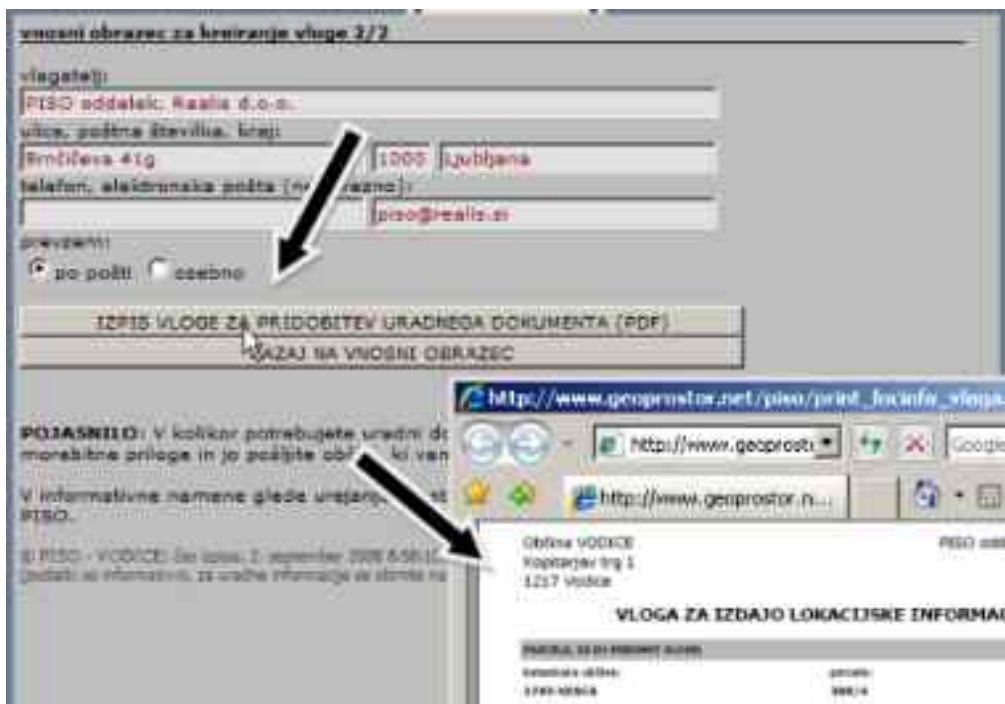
vnosni obrazec za kreiranje vloge 2/2

vlagatelj:
PISO oddelek: Realis d.o.o.
ulica, poštna številka, kraj:
Brnčičeva 41g
1000
Ljubljana
telefon, elektronska pošta (n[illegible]razno):
piso@realis.si
prevzem:
po pošti
osebno

IZPIS VLOGE ZA PRIDOBITEV URADNEGA DOKUMENTA (PDF)
NAZAJ NA VNOSNI OBRAZEC

POJASNILO: V kolikor potrebujete uradni do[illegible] morebitne priloge in jo pošljite obč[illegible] ki van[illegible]

V informativne namene glede urejanj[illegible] st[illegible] PISO.

© PISO - VODICE: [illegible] 2. september 2008 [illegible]
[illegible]

http://www.geoprostor.net/piso/print_locinfo_vloga
http://www.geoprost
Google
http://www.geoprostor.n...

Občina VODICE
Kopitarjev trg 1
1217 Vodice

PISO odd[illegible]

VLOGA ZA IZDAJO LOKACIJSKE INFORMAC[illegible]

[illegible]
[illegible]
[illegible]
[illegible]
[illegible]